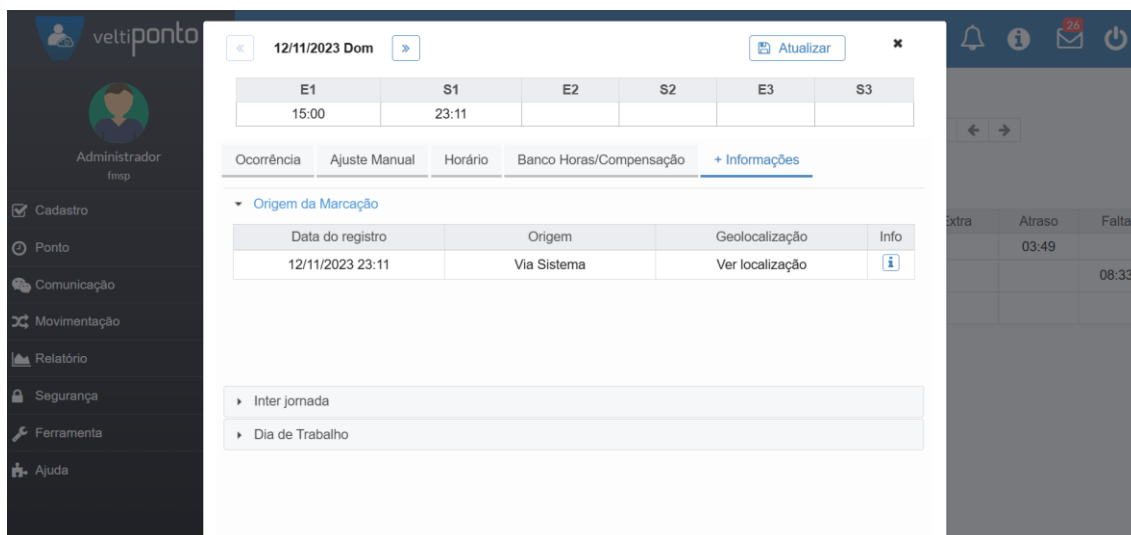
veltiponto

Administrador
fmsp

Cadastro
Ponto
Comunicação
Movimentação
Relatório
Segurança
Ferramenta
Ajuda

«
12/11/2023 Dom
»
Atualizar
✖

| E1 | S1 | E2 | S2 | E3 | S3 |
|---|---|---|---|---|---|
| 15:00 | 23:11 | | | | |

Ocorrência | Ajuste Manual | Horário | Banco Horas/Compensação | + Informações

Origem da Marcação

| Data do registro | Origem | Geolocalização | Info |
|---|---|---|---|
| 12/11/2023 23:11 | Via Sistema | Ver localização | i |

Inter jornada
Dia de Trabalho

26

Extra | Atraso | Falta
03:49
08:33